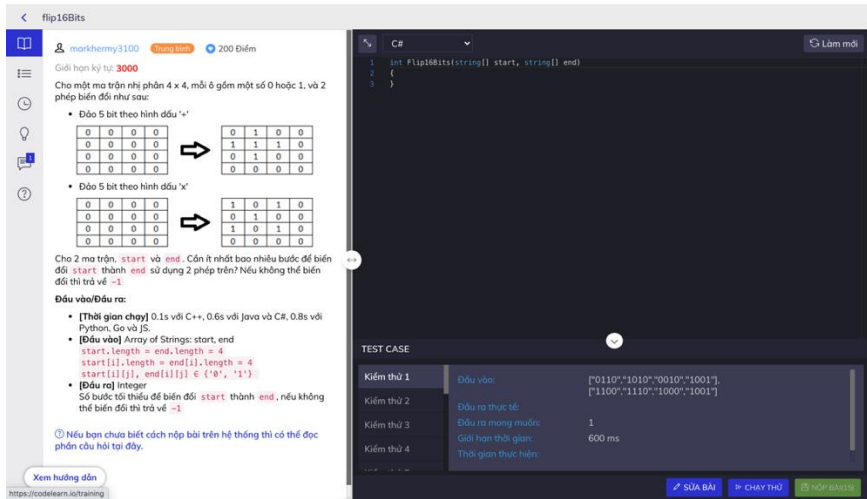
flip16Bits

markhermy3100 Trung bình 200 Điểm

Giới hạn ký tự: 3000

Cho một ma trận nhị phân 4 x 4, mỗi ô gồm một số 0 hoặc 1, và 2 phép biến đổi như sau:

• Đảo 5 bit theo hình dấu '+'

| 0 | 0 | 0 | 0 |
|---|---|---|---|
| 0 | 0 | 0 | 0 |
| 0 | 0 | 0 | 0 |
| 0 | 0 | 0 | 0 |

| 0 | 1 | 0 | 0 |
|---|---|---|---|
| 1 | 1 | 1 | 0 |
| 0 | 1 | 0 | 0 |
| 0 | 0 | 0 | 0 |

• Đảo 5 bit theo hình dấu 'x'

| 0 | 0 | 0 | 0 |
|---|---|---|---|
| 0 | 0 | 0 | 0 |
| 0 | 0 | 0 | 0 |
| 0 | 0 | 0 | 0 |

| 1 | 0 | 1 | 0 |
|---|---|---|---|
| 0 | 1 | 0 | 0 |
| 1 | 0 | 1 | 0 |
| 0 | 0 | 0 | 0 |

Cho 2 ma trận, start và end. Cần ít nhất bao nhiêu bước để biến đổi start thành end sử dụng 2 phép trên? Nếu không thể biến đổi thì trả về -1

Đầu vào/Đầu ra:

• [Thời gian chạy] 0.1s với C++, 0.6s với Java và C#, 0.8s với Python, Go và JS.
• [Đầu vào] Array of Strings: start, end
start.length = end.length = 4
start[i].length = end[i].length = 4
start[i][j], end[i][j] ∈ ('0', '1')
• [Đầu ra] Integer
Số bước tối thiểu để biến đổi start thành end, nếu không thể biến đổi thì trả về -1

Nếu bạn chưa biết cách nộp bài trên hệ thống thì có thể đọc phần câu hỏi tại đây.

Xem hướng dẫn

https://codelearn.io/training

C#

Làm mới

1 int Flip16Bits(string[] start, string[] end)
2 {
3 }

TEST CASE

Kiểm thử 1
Kiểm thử 2
Kiểm thử 3
Kiểm thử 4

Đầu vào: ["0110","1010","0010","1001"], ["1100","1110","1000","1001"]
Đầu ra thực tế:
Đầu ra mong muốn: 1
Giới hạn thời gian: 600 ms
Thời gian thực hiện:

SỬA BÀI
CHẠY THỬ
NỘP BÀI